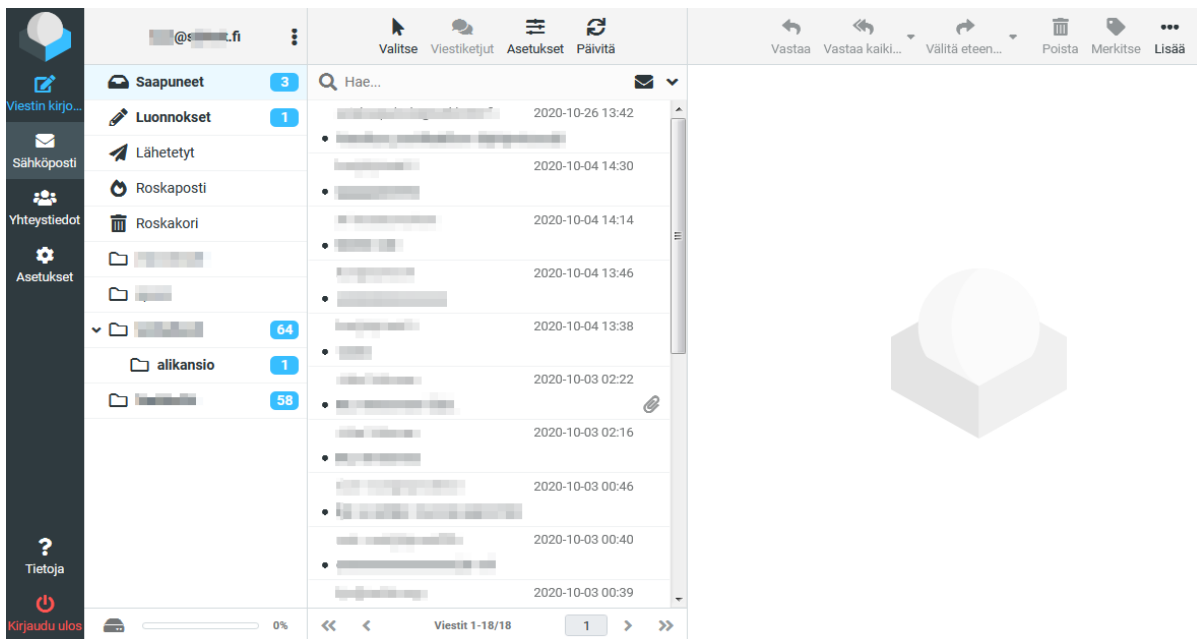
Viestin kirjo...
Sähköposti
Yhteystiedot
Asetukset
Tietoja
Kirjaudu ulos

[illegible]@s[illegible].fi

Saapuneet 3
Luonnokset 1
Lähetetyt
Roskaposti
Roskakori
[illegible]
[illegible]
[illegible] 64
alikansio 1
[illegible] 58

0%

Valitse Viestiketjut Asetukset Päivitä

Hae...

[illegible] 2020-10-26 13:42
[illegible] 2020-10-04 14:30
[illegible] 2020-10-04 14:14
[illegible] 2020-10-04 13:46
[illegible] 2020-10-04 13:38
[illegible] 2020-10-03 02:22
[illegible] 2020-10-03 02:16
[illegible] 2020-10-03 00:46
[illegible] 2020-10-03 00:40
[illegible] 2020-10-03 00:39

Viestit 1-18/18 1

Vastaa Vastaa kaikki... Välitä eteen... Poista Merkitse Lisää